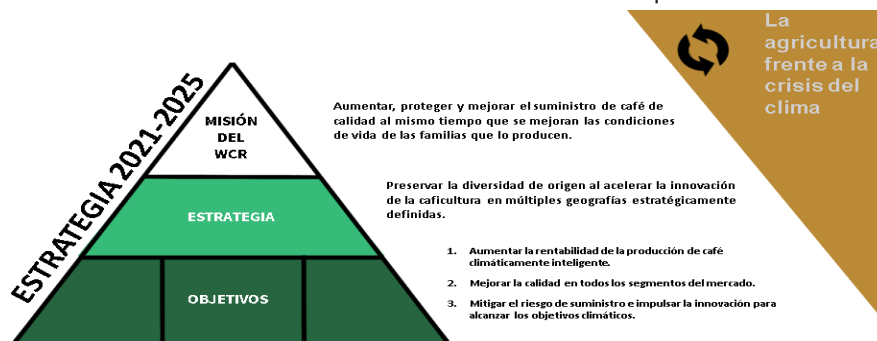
ESTRATEGIA 2021-2025

MISIÓN DEL WCR

ESTRATEGIA

OBJETIVOS

Aumentar, proteger y mejorar el suministro de café de calidad al mismo tiempo que se mejoran las condiciones de vida de las familias que lo producen.

Preservar la diversidad de origen al acelerar la innovación de la caficultura en múltiples geografías estratégicamente definidas.

1. Aumentar la rentabilidad de la producción de café climáticamente inteligente.
2. Mejorar la calidad en todos los segmentos del mercado.
3. Mitigar el riesgo de suministro e impulsar la innovación para alcanzar los objetivos climáticos.

La agricultura frente a la crisis del clima